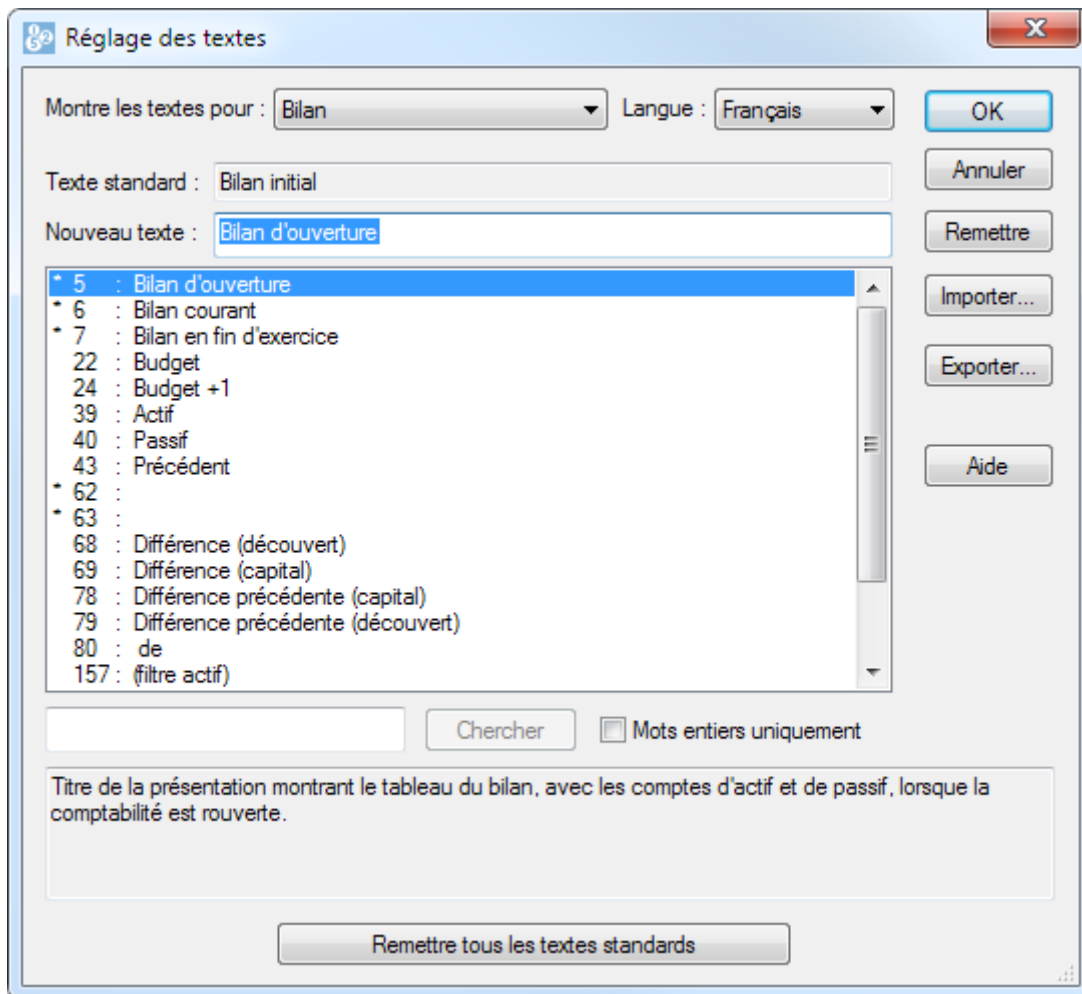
Réglage des textes

Montre les textes pour : Bilan

Langue : Français

OK

Annuler

Remettre

Importer...

Exporter...

Aide

Texte standard : Bilan initial

Nouveau texte : Bilan d'ouverture

* 5 : Bilan d'ouverture
* 6 : Bilan courant
* 7 : Bilan en fin d'exercice
22 : Budget
24 : Budget +1
39 : Actif
40 : Passif
43 : Précédent
* 62 :
* 63 :
68 : Différence (découvert)
69 : Différence (capital)
78 : Différence précédente (capital)
79 : Différence précédente (découvert)
80 : de
157 : (filtre actif)

Chercher

Mots entiers uniquement

Titre de la présentation montrant le tableau du bilan, avec les comptes d'actif et de passif, lorsque la comptabilité est rouverte.

Remettre tous les textes standards